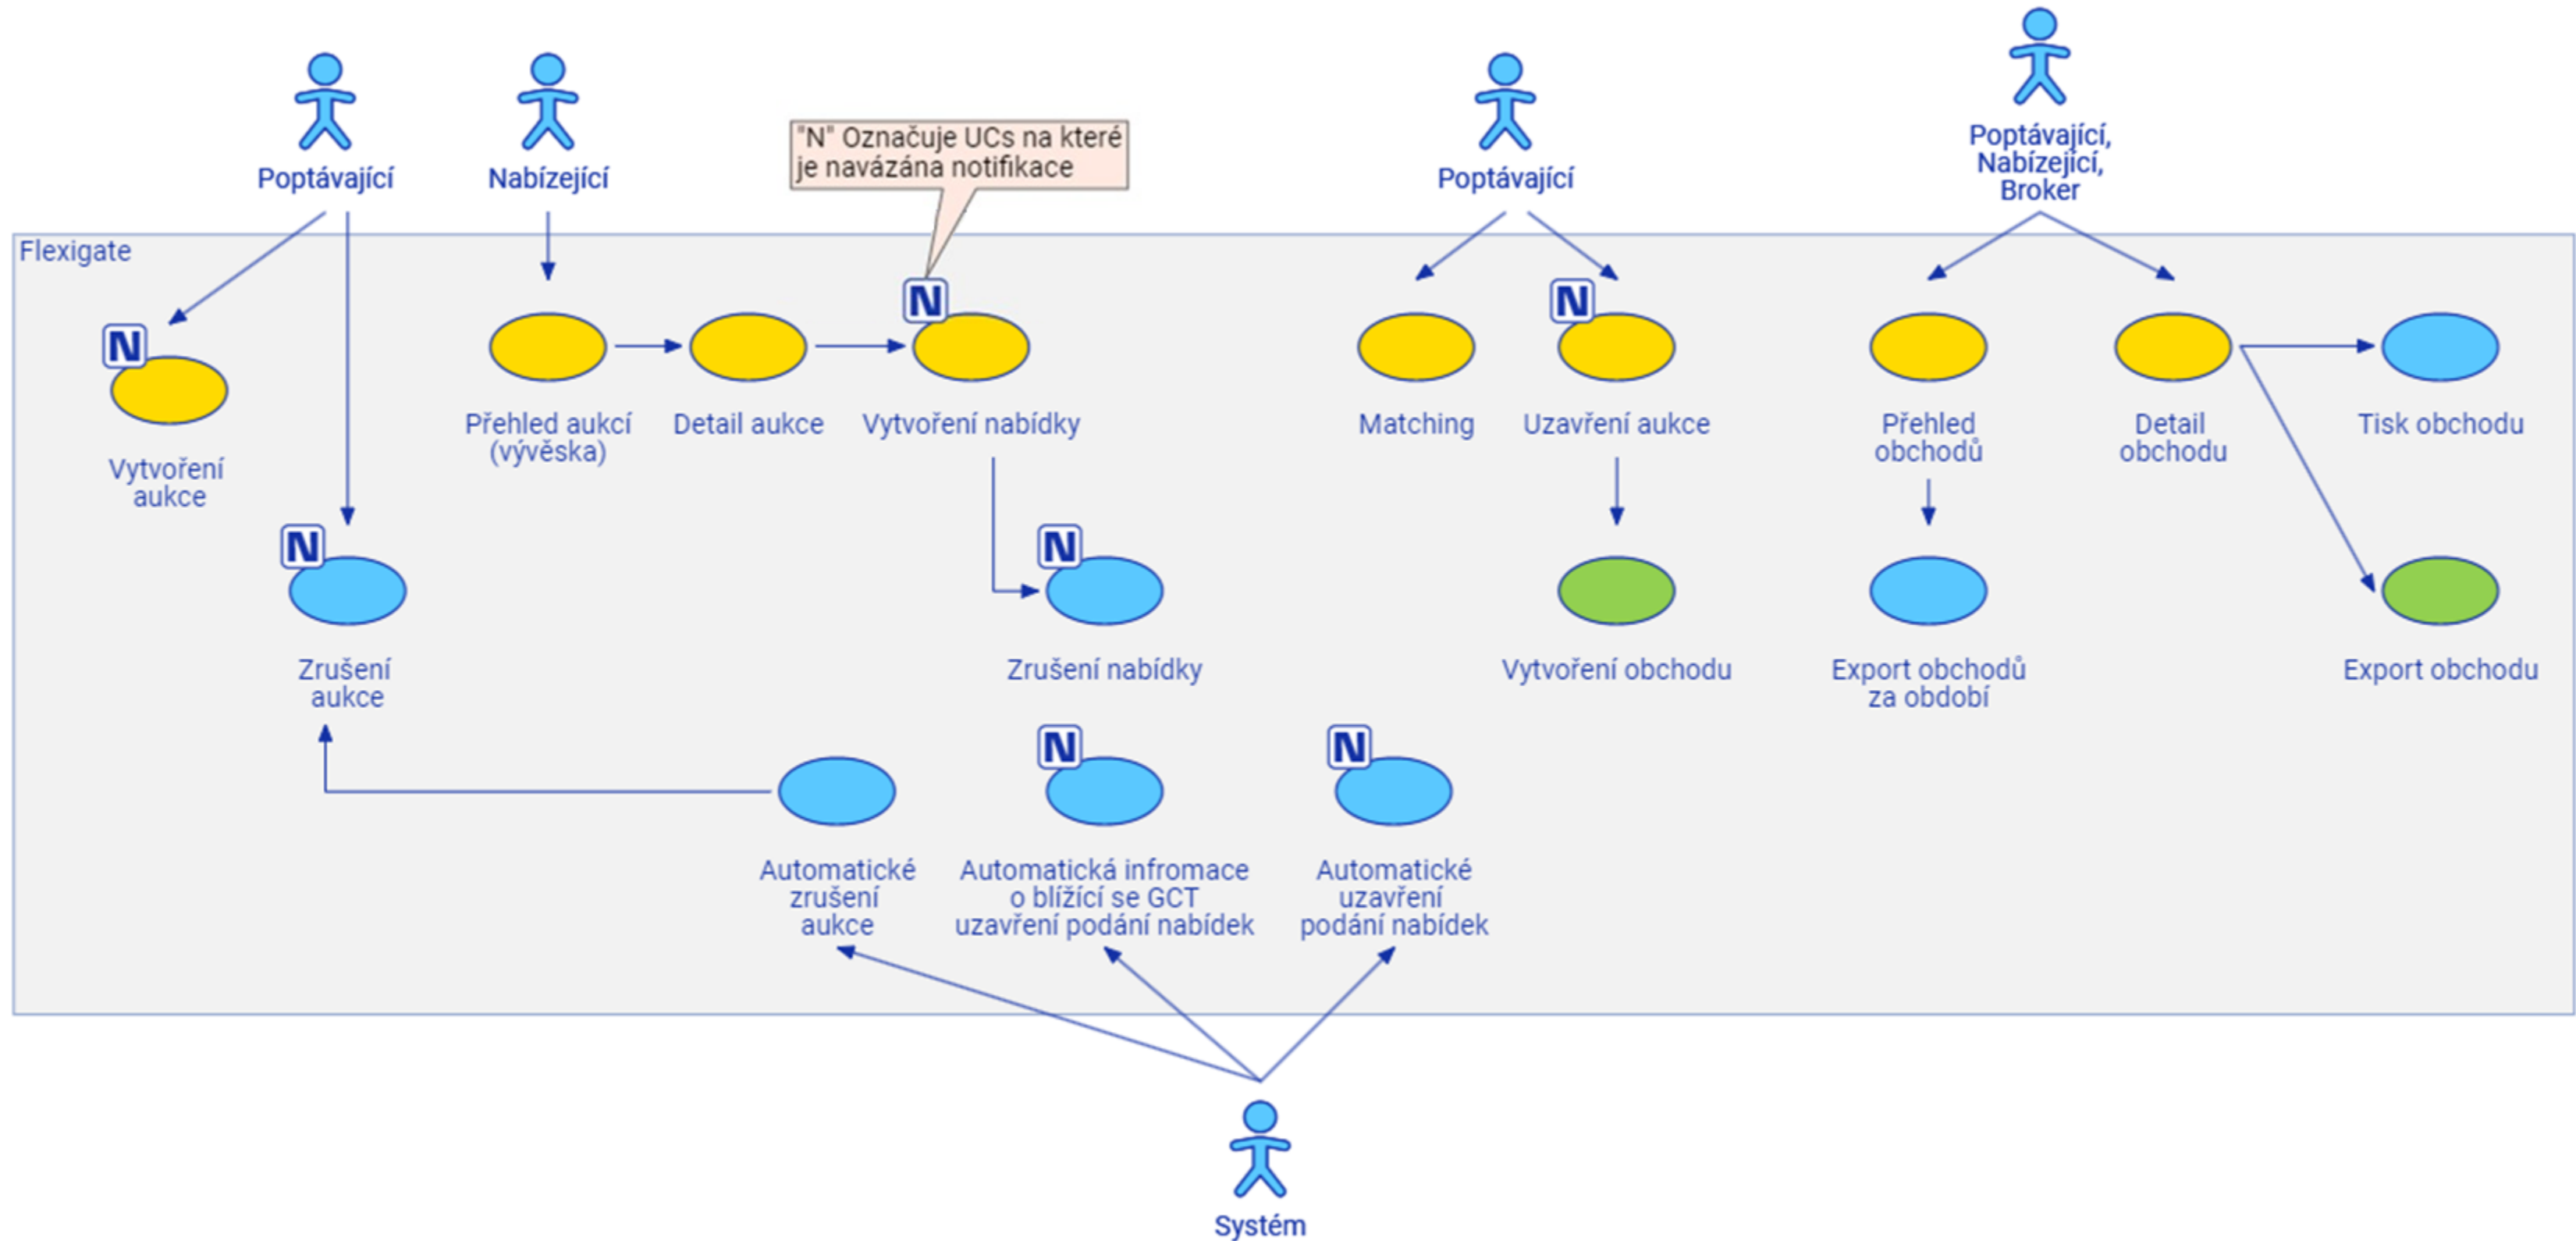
Poptávající

Nabízející

"N" Označuje UCs na které je navázána notifikace

Poptávající

Poptávající, Nabízející, Broker

Flexigate

N

Vytvoření aukce

Přehled aukcí (vývěska)

Detail aukce

N

Vytvoření nabídky

Matching

N

Uzavření aukce

Přehled obchodů

Detail obchodu

Tisk obchodu

N

Zrušení aukce

N

Zrušení nabídky

Vytvoření obchodu

Export obchodů za období

Export obchodu

Automatické zrušení aukce

N

Automatická infromace o blížící se GCT uzavření podání nabídek

N

Automatické uzavření podání nabídek

Systém